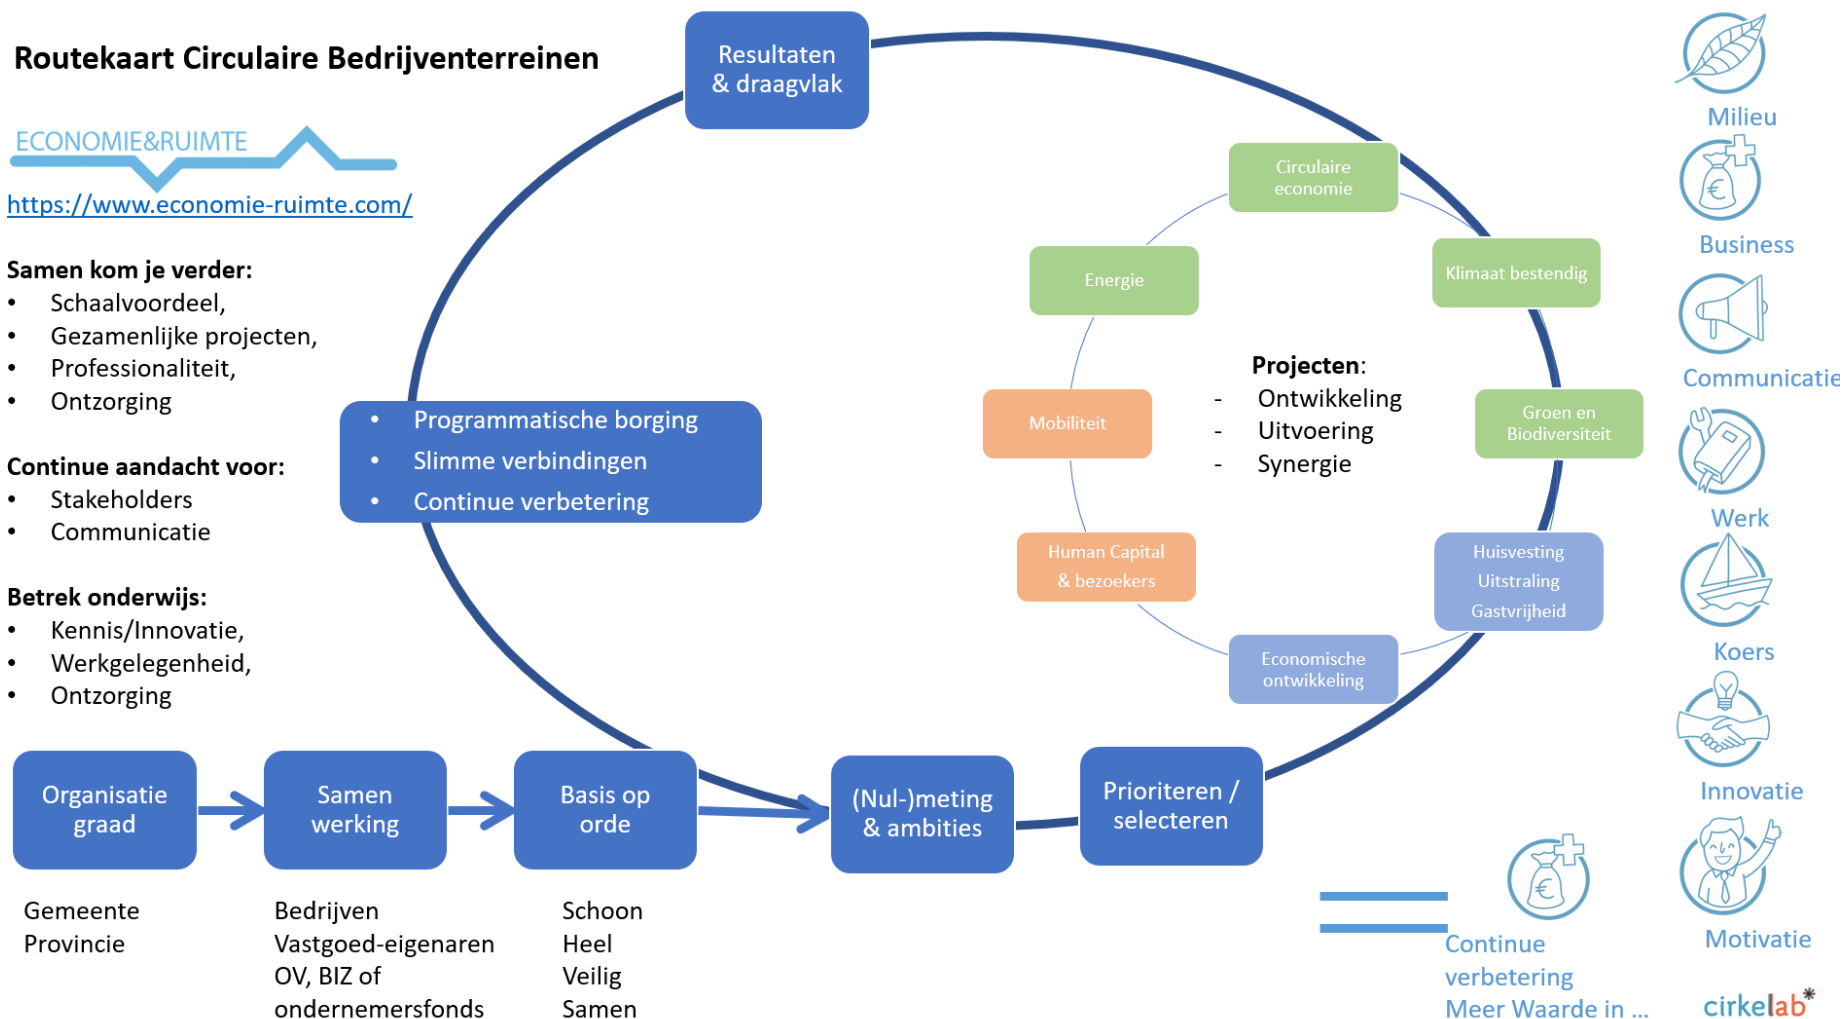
Routekaart Circulaire Bedrijventerreinen

ECONOMIE&RUIMTE

https://www.economie-ruimte.com/

Samen kom je verder:
- Schaalvoordeel,
- Gezamenlijke projecten,
- Professionaliteit,
- Ontzorging

Continue aandacht voor:
- Stakeholders
- Communicatie

Betrek onderwijs:
- Kennis/Innovatie,
- Werkgelegenheid,
- Ontzorging

Resultaten & draagvlak

- Programmatische borging
- Slimme verbindingen
- Continue verbetering

Circulaire economie

Klimaat bestendig

Energie

Projecten:
- Ontwikkeling
- Uitvoering
- Synergie

Mobiliteit

Groen en Biodiversiteit

Human Capital & bezoekers

Huisvesting Uitstraling Gastvrijheid

Economische ontwikkeling

Organisatie graad

Samen werking

Basis op orde

(Nul-)meting & ambities

Prioriteren / selecteren

Gemeente
Provincie

Bedrijven
Vastgoed-eigenaren
OV, BIZ of ondernemersfonds

Schoon
Heel
Veilig
Samen

Milieu

Business

Communicatie

Werk

Koers

Innovatie

Motivatie

Continue verbetering
Meer Waarde in ...

cirkelab*